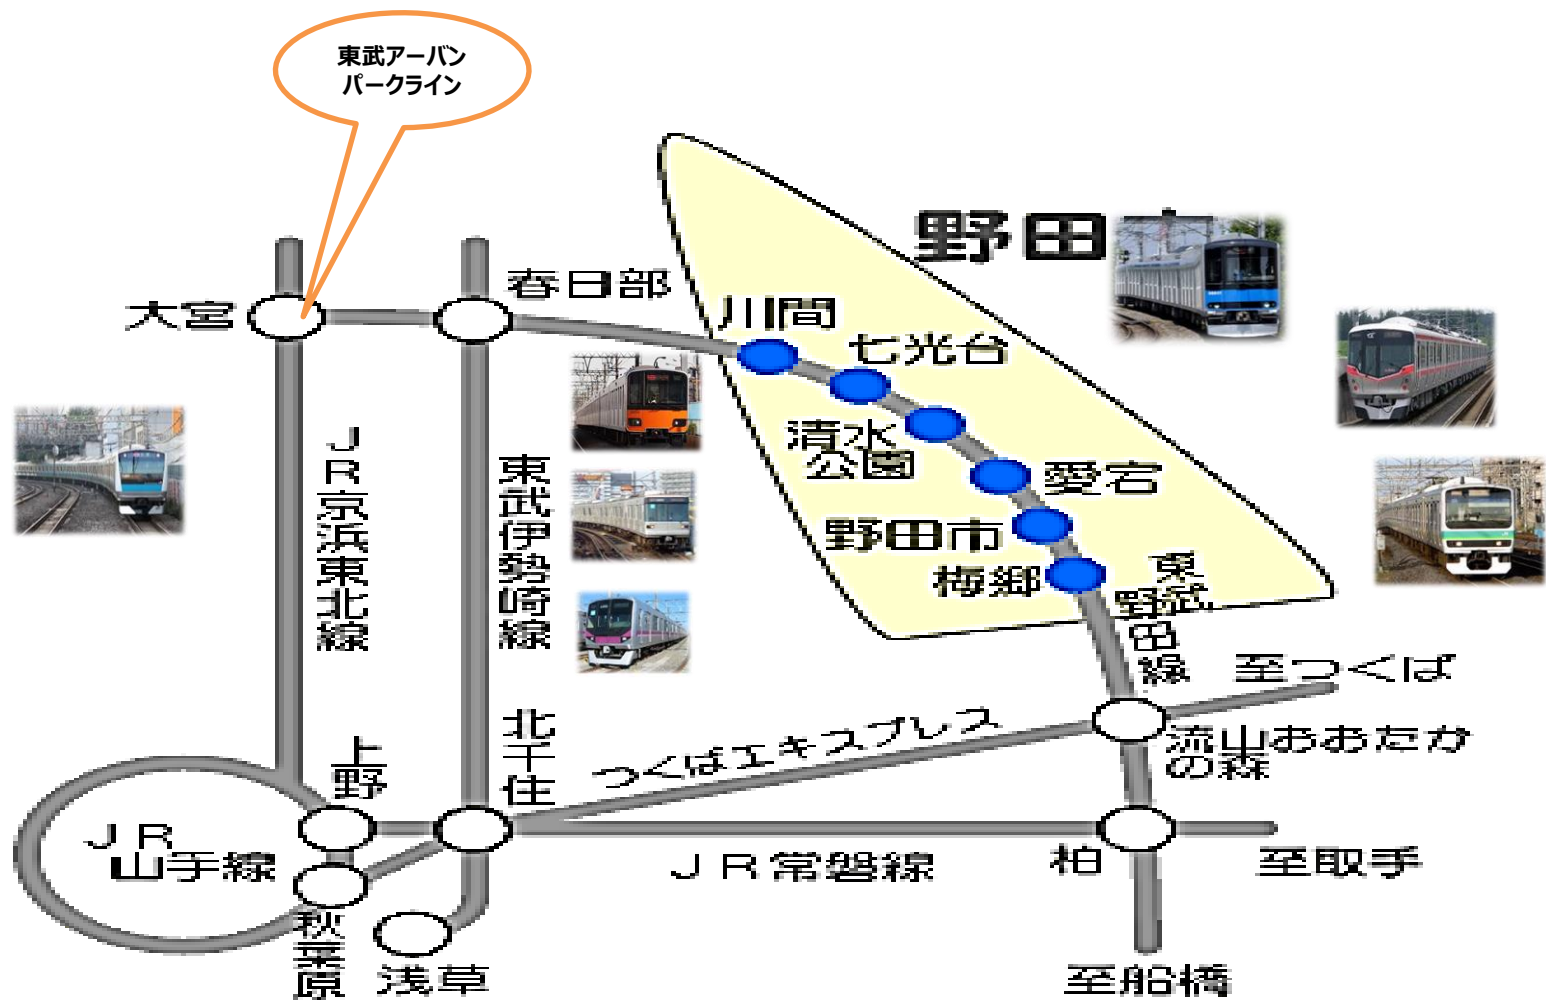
東武アーバンパークライン

野田市

大宮

春日部

川間

七光台

清水公園

愛宕

野田市

梅郷

東武野田線

JR京浜東北線

東武伊勢崎線

至つくば

流山おおたかの森

つくばエキスプレス

北千住

上野

JR山手線

秋葉原

浅草

JR常磐線

柏

至取手

至船橋